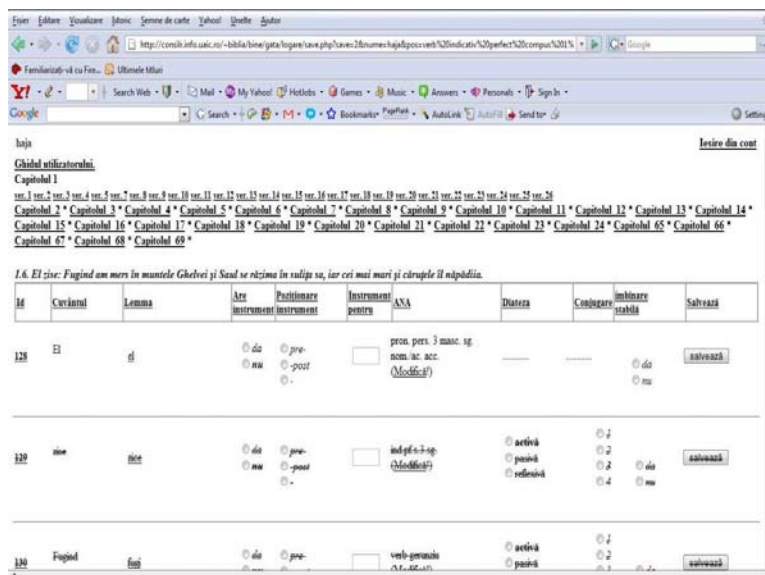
Fișier Editare Vizualizare Istoric Semne de carte Yahoo! Unelte Ajutor

http://consilr.info.uaic.ro/~biblia/bine/gata/logare/save.php?cave=2&nume=haja&pos=verb%20indicativ%20perfect%20compus%201% Google

Familiarizați-vă cu Fire... Ultimele titluri

Search Web · Mail · My Yahoo! · Hotlobs · Games · Music · Answers · Personals · Sign In

Google Search · Bookmarks · PageRank · AutoLink · AutoFill · Send to · Settings

haja

Ieșire din cont

Ghidul utilizatorului.

Capitolul 1

ver. 1 ver. 2 ver. 3 ver. 4 ver. 5 ver. 7 ver. 8 ver. 9 ver. 10 ver. 11 ver. 12 ver. 13 ver. 14 ver. 15 ver. 16 ver. 17 ver. 18 ver. 19 ver. 20 ver. 21 ver. 22 ver. 23 ver. 24 ver. 25 ver. 26

Capitolul 2 * Capitolul 3 * Capitolul 4 * Capitolul 5 * Capitolul 6 * Capitolul 7 * Capitolul 8 * Capitolul 9 * Capitolul 10 * Capitolul 11 * Capitolul 12 * Capitolul 13 * Capitolul 14 * Capitolul 15 * Capitolul 16 * Capitolul 17 * Capitolul 18 * Capitolul 19 * Capitolul 20 * Capitolul 21 * Capitolul 22 * Capitolul 23 * Capitolul 24 * Capitolul 65 * Capitolul 66 * Capitolul 67 * Capitolul 68 * Capitolul 69 *

1.6. El zise: Fugind am mers în muntele Ghelvei și Saul se răzima în sulița sa, iar cei mai mari și cărușele îl năpădiia.

| Id | Cuvântul | Lemma | Are instrument | Poziționare instrument | Instrument pentru | ANA | Diateza | Conjugare | Îmbinare stabilă | Salvează |
|---|---|---|---|---|---|---|---|---|---|---|
| 128 | El | el | da nu | pre- -post - | | pron. pers. 3 masc. sg. nom./ac. acc. (Modifică!) | ........ | ........ | da nu | salvează |
| 129 | zise | zice | da nu | pre- -post - | | ind.pf.s.3 sg. (Modifică!) | activă pasivă reflexivă | 1 2 3 4 | da nu | salvează |
| 130 | Fugind | fugi | da | pre- | | verb gerunziu (Modifică!) | activă pasivă | 1 2 3 | | salvează |